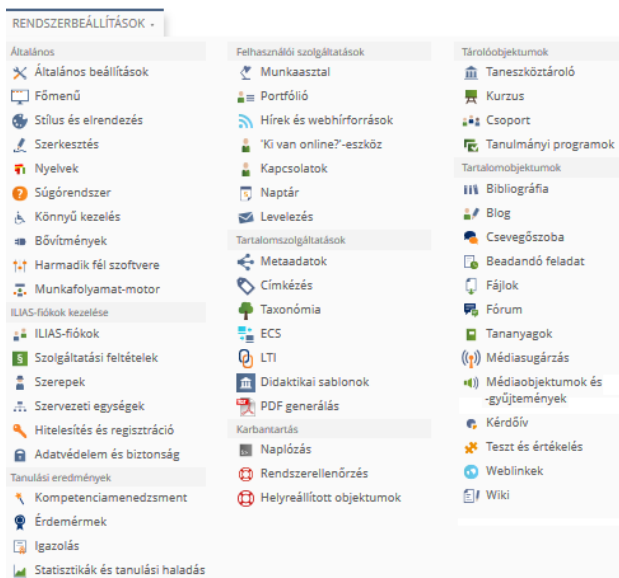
RENDSZERBEÁLLÍTÁSOK ▾

Általános
Általános beállítások
Főmenü
Stílus és elrendezés
Szerkesztés
Nyelvek
Súgórendszer
Könnyű kezelés
Bővítmények
Harmadik fél szoftvere
Munkafolyamat-motor

ILIAS-fiókok kezelése
ILIAS-fiókok
Szolgáltatási feltételek
Szerepek
Szervezeti egységek
Hitelesítés és regisztráció
Adatvédelem és biztonság

Tanulási eredmények
Kompetenciamenedzsment
Érdemérmek
Igazolás
Statisztikák és tanulási haladás

Felhasználói szolgáltatások
Munkaasztal
Portfólió
Hírek és webhírforrások
'Ki van online?'-eszköz
Kapcsolatok
Naptár
Levelezés

Tartalomszolgáltatások
Metaadatok
Címkézés
Taxonómia
ECS
LTI
Didaktikai sablonok
PDF generálás

Karbantartás
Naplózás
Rendszerellenőrzés
Helyreállított objektumok

Tárolóobjektumok
Taneszköztároló
Kurzus
Csoport
Tanulmányi programok

Tartalomobjektumok
Bibliográfia
Blog
Csevegőszoba
Beadandó feladat
Fájlok
Fórum
Tananyagok
Médiasugárzás
Médiaobjektumok és -gyűjtemények
Kérdőív
Teszt és értékelés
Weblinkek
Wiki